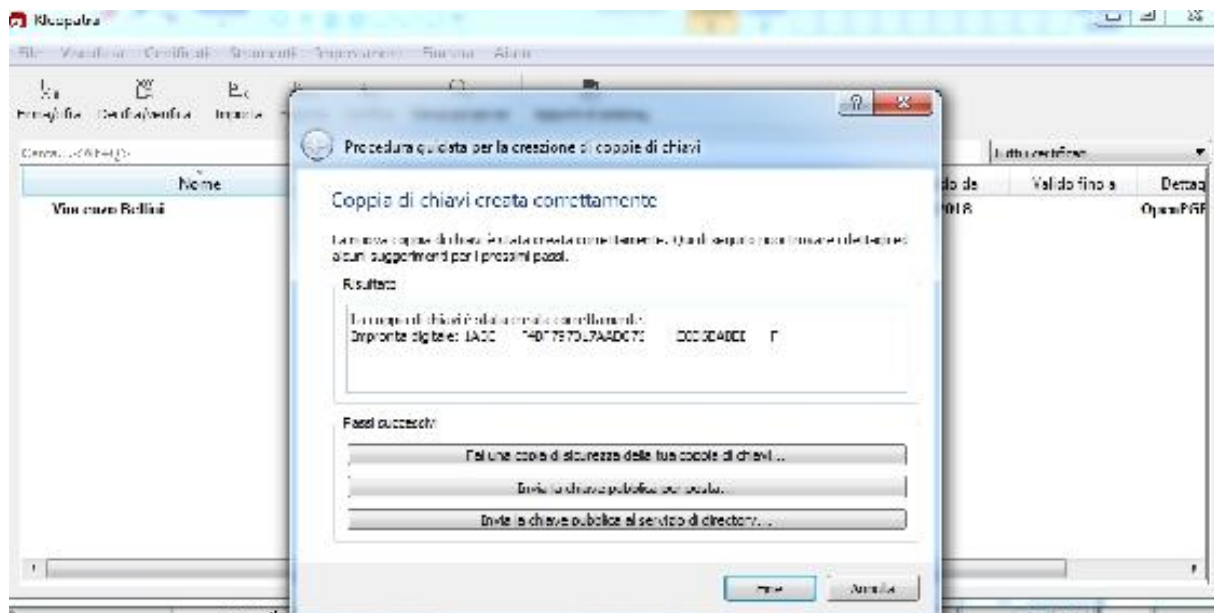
Kleopatra

File Visualizza Certificati Strumenti Impostazioni Finestra Aiuto

Firma/cifra Decifra/verifica Importa

Cerca... <Alt+Q>

Nome

Vincenzo Bellini

Procedura guidata per la creazione di coppie di chiavi

Coppia di chiavi creata correttamente

La nuova coppia di chiavi è stata creata correttamente. Qui di seguito puoi trovare i dettagli ed alcuni suggerimenti per i prossimi passi.

Risultato

La coppia di chiavi è stata creata correttamente.
Impronta digitale: 1A0C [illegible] 74017973L7AAD070 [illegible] D003D40EE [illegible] F

Passi successivi

Fai una copia di sicurezza della tua coppia di chiavi ...

Invia la chiave pubblica per posta...

Invia la chiave pubblica al servizio di directory...

Fine Annulla

Tutti i certificati

do da

Valido fino a

Dettag

2018

OpenPGP